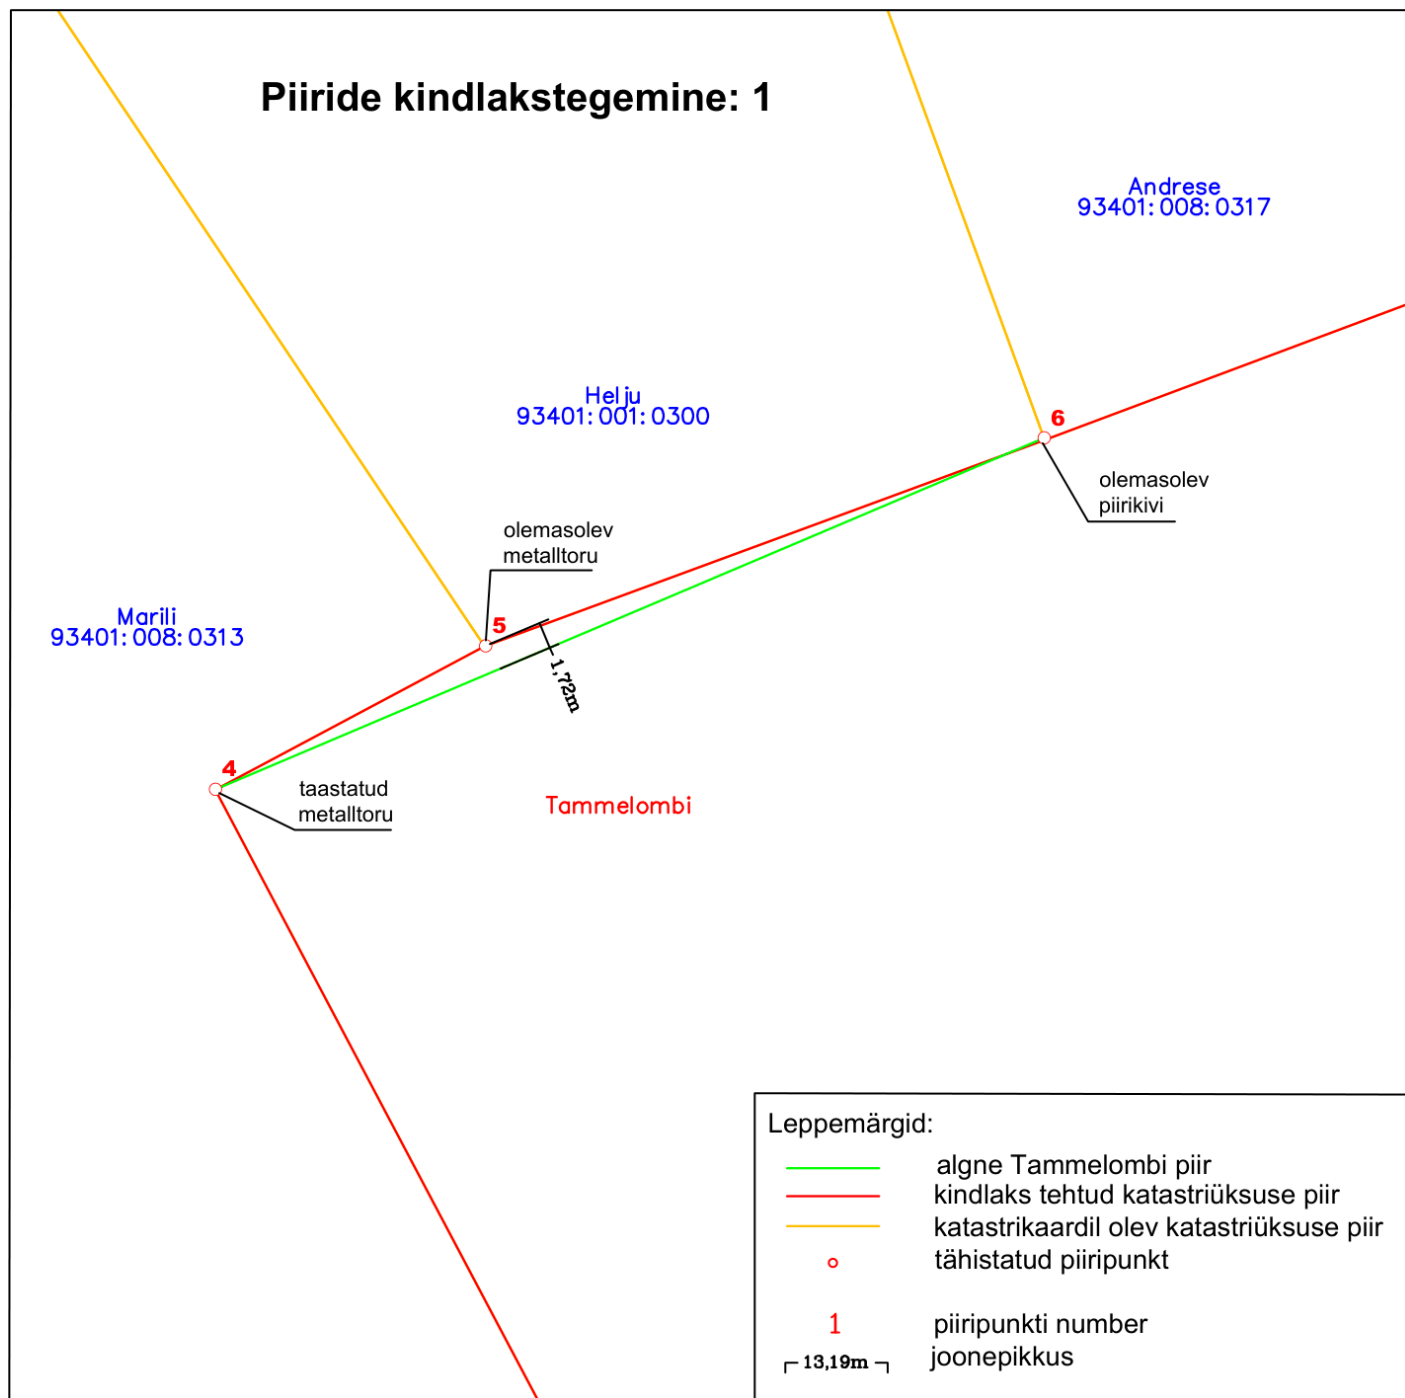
Piiride kindlakstegemine: 1

Andrese
93401:008:0317

Helju
93401:001:0300

6

olemasolev
piirikivi

olemasolev
metalltoru

5

1,72m

Marili
93401:008:0313

4

taastatud
metalltoru

Tammelombi

Leppemärgid:
algne Tammelombi piir
kindlaks tehtud katastriüksuse piir
katastrikaardil olev katastriüksuse piir
tähistatud piiripunkt
1 piiripunkti number
13,19m joonepikkus